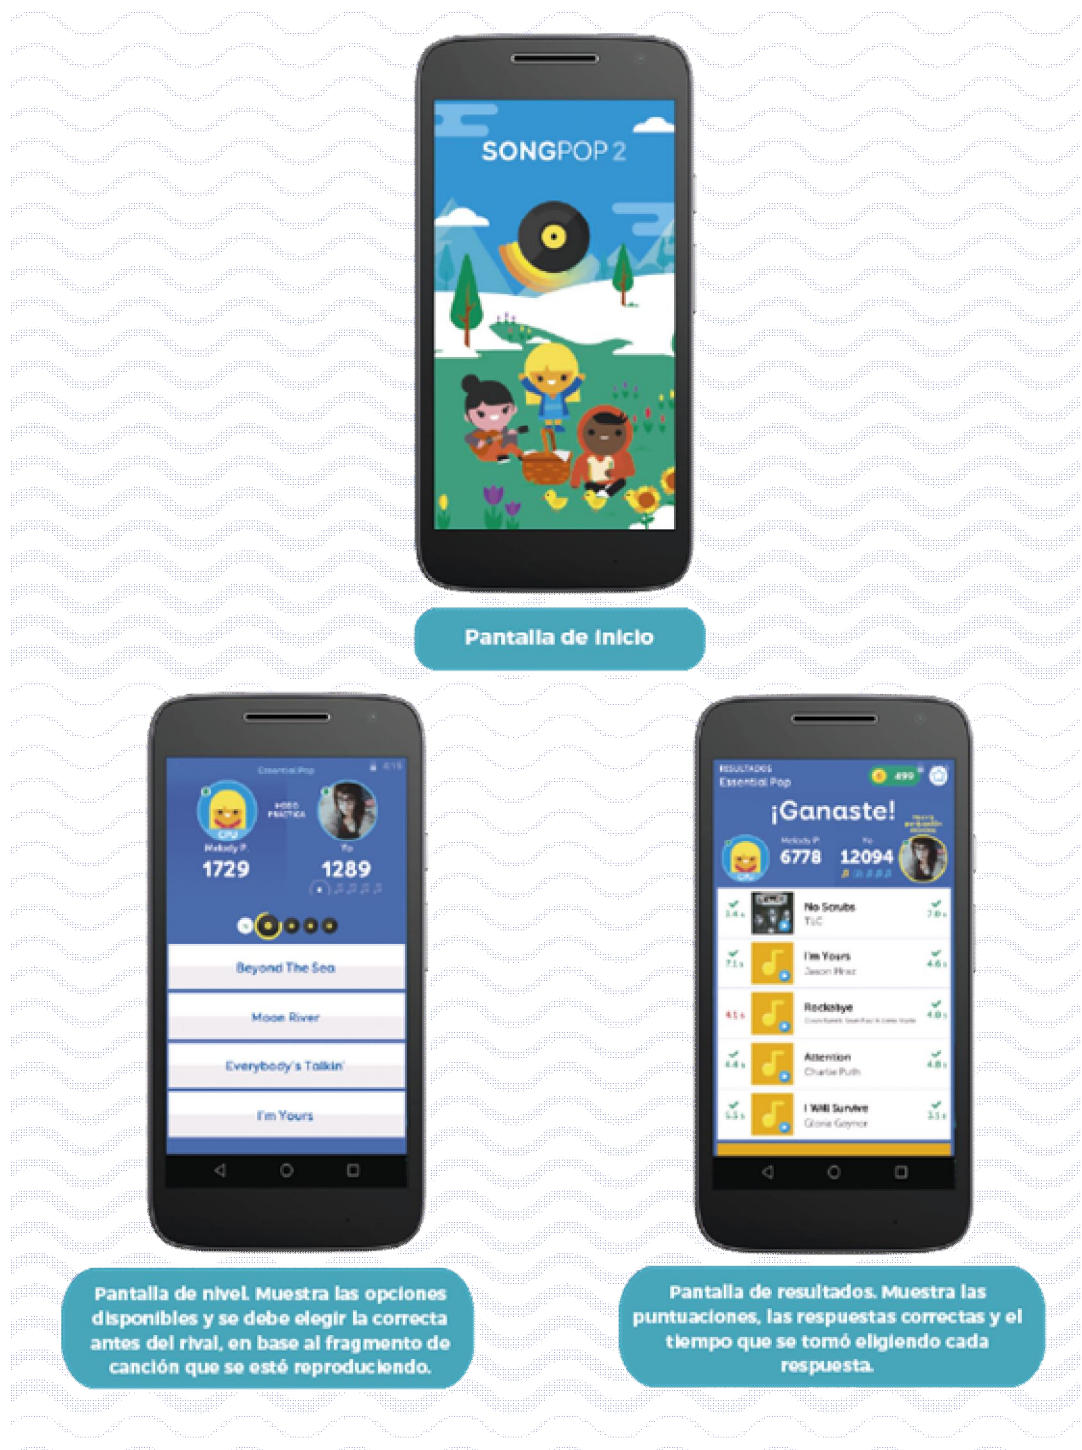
SONGPOP 2

Pantalla de Inicio

Essential Pop

MODO PRÁCTICA

CPU

Melody P.

1729

Yo

1289

Beyond The Sea

Moon River

Everybody's Talkin'

I'm Yours

RESULTADOS

Essential Pop

499

¡Ganaste!

Melody P.

6778

Yo

12094

No Scrubs

TLC

I'm Yours

Jason Mraz

Rockabye

Attention

Charlie Puth

I Will Survive

Gloria Gaynor

Pantalla de nivel. Muestra las opciones disponibles y se debe elegir la correcta antes del rival, en base al fragmento de canción que se esté reproduciendo.

Pantalla de resultados. Muestra las puntuaciones, las respuestas correctas y el tiempo que se tomó eligiendo cada respuesta.